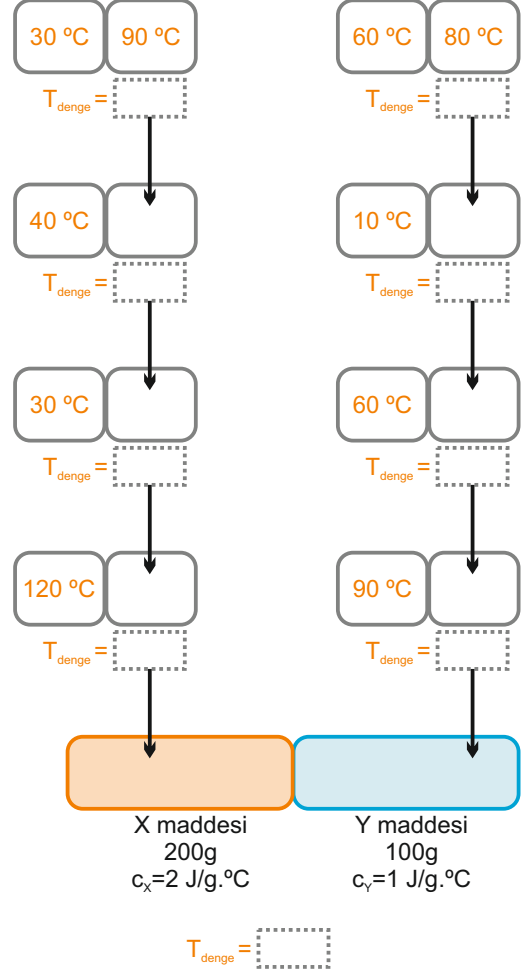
30 ºC | 90 ºC

$T_{denge}$ =

40 ºC

$T_{denge}$ =

30 ºC

$T_{denge}$ =

120 ºC

$T_{denge}$ =

60 ºC | 80 ºC

$T_{denge}$ =

10 ºC

$T_{denge}$ =

60 ºC

$T_{denge}$ =

90 ºC

$T_{denge}$ =

X maddesi
200g
$c_X$=2 J/g.ºC

Y maddesi
100g
$c_Y$=1 J/g.ºC

$T_{denge}$ =